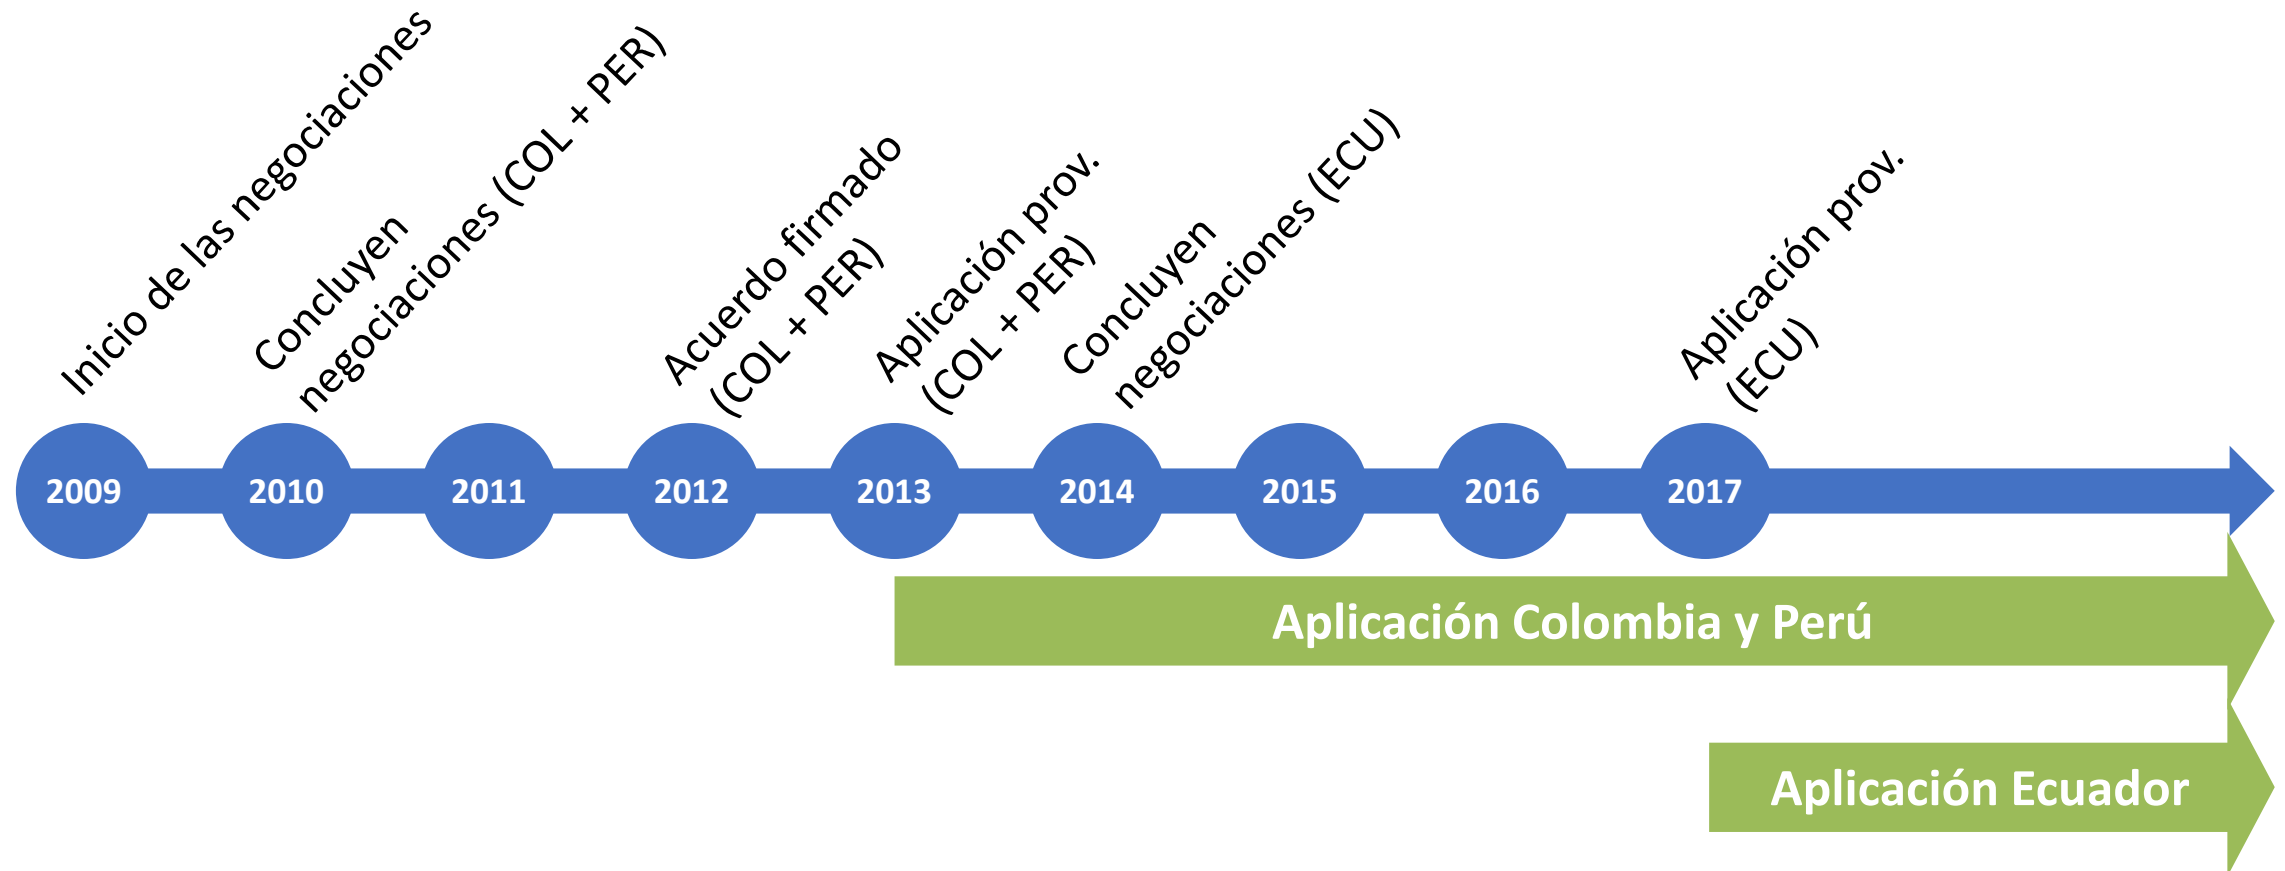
Inicio de las negociaciones

Concluyen negociaciones (COL + PER)

Acuerdo firmado (COL + PER)

Aplicación prov. (COL + PER)

Concluyen negociaciones (ECU)

Aplicación prov. (ECU)

2009
2010
2011
2012
2013
2014
2015
2016
2017

Aplicación Colombia y Perú

Aplicación Ecuador